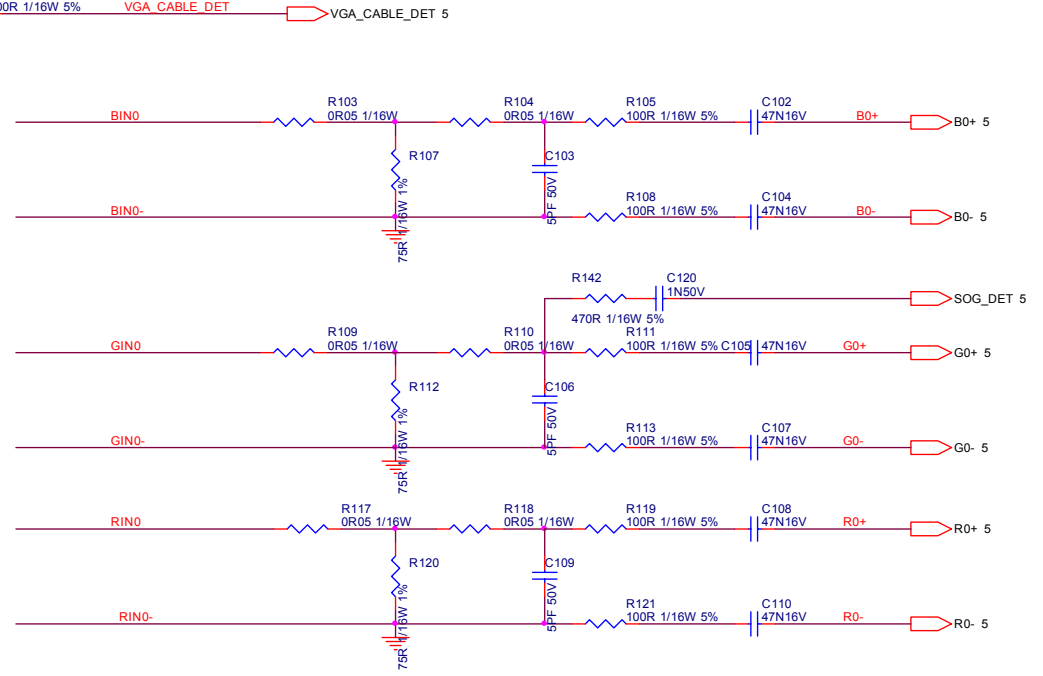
00R 1/16W 5%
VGA_CABLE_DET
VGA_CABLE_DET 5

BIN0
R103
0R05 1/16W
R104
0R05 1/16W
R105
100R 1/16W 5%
C102
47N16V
B0+
B0+ 5
R107
75R 1/16W 1%
C103
5PF 50V
BIN0-
R108
100R 1/16W 5%
C104
47N16V
B0-
B0- 5

R142
470R 1/16W 5%
C120
1N50V
SOG_DET 5

GIN0
R109
0R05 1/16W
R110
0R05 1/16W
R111
100R 1/16W 5%
C105
47N16V
G0+
G0+ 5
R112
75R 1/16W 1%
C106
5PF 50V
GIN0-
R113
100R 1/16W 5%
C107
47N16V
G0-
G0- 5

RIN0
R117
0R05 1/16W
R118
0R05 1/16W
R119
100R 1/16W 5%
C108
47N16V
R0+
R0+ 5
R120
75R 1/16W 1%
C109
5PF 50V
RIN0-
R121
100R 1/16W 5%
C110
47N16V
R0-
R0- 5